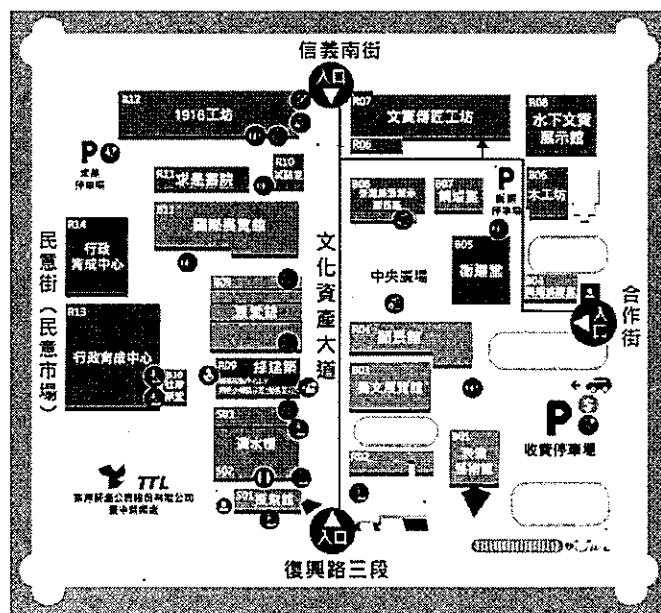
信義南街

入口

R12
1916工坊

P
文昌
停車場

R07
文資傳匠工坊

R08
水下文資
展示館

R06

R11 求是書院

R10
試驗室

R11
國際展覽館

R05

R07
眺望臺

P
無障
停車場

R06
木工坊

民意街（民意市場）

R14
行政
育成中心

文化資產大道

中央廣場

B05
衛韜堂

R13
行政育成中心

R04
圖書館

合作街

入口

R09
研究館

R03
藝文展覽館

P
收費停車場

S03
演木館

S02

S01
展覽館

TTL
臺灣菸酒公司臺中酒廠

入口

復興路三段